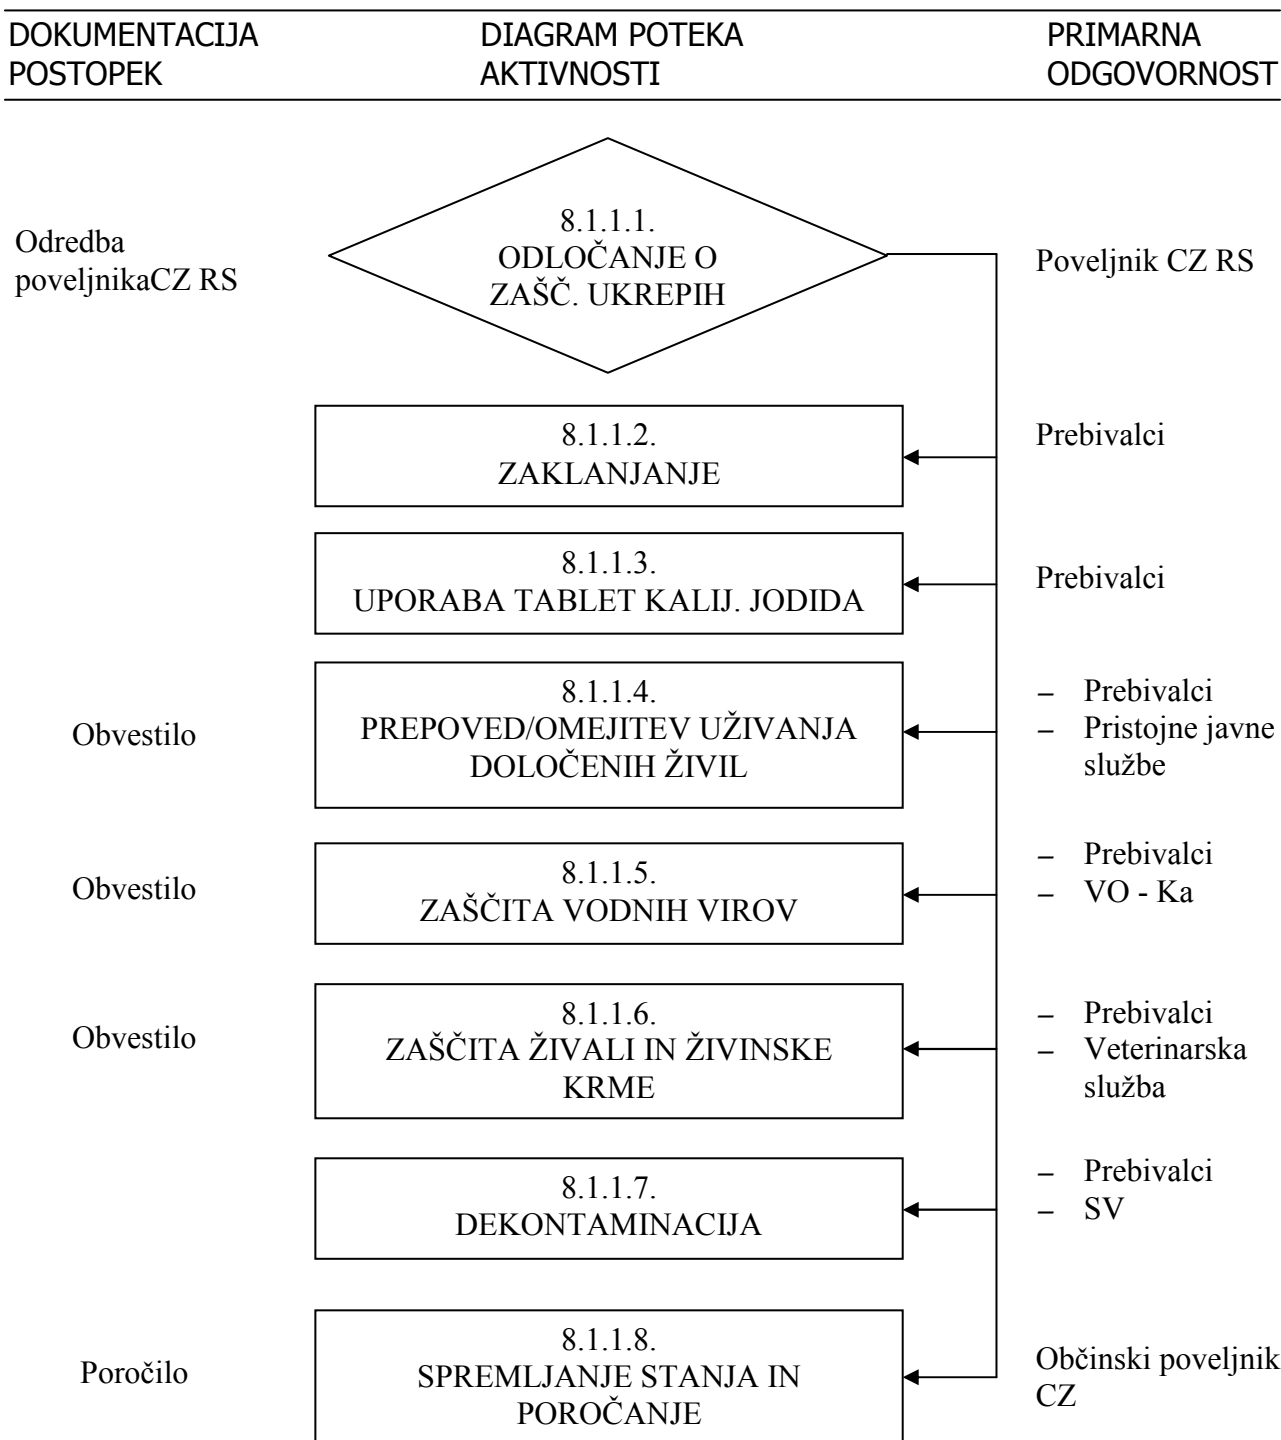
| DOKUMENTACIJA POSTOPEK | DIAGRAM POTEKA AKTIVNOSTI | PRIMARNA ODGOVORNOST |
|---|---|---|
| Odredba poveljnikaCZ RS | 8.1.1.1. ODLOČANJE O ZAŠČ. UKREPIH | Poveljnik CZ RS |
| | 8.1.1.2. ZAKLANJANJE | Prebivalci |
| | 8.1.1.3. UPORABA TABLET KALIJ. JODIDA | Prebivalci |
| Obvestilo | 8.1.1.4. PREPOVED/OMEJITEV UŽIVANJA DOLOČENIH ŽIVIL | – Prebivalci – Pristojne javne službe |
| Obvestilo | 8.1.1.5. ZAŠČITA VODNIH VIROV | – Prebivalci – VO - Ka |
| Obvestilo | 8.1.1.6. ZAŠČITA ŽIVALI IN ŽIVINSKE KRME | – Prebivalci – Veterinarska služba |
| | 8.1.1.7. DEKONTAMINACIJA | – Prebivalci – SV |
| Poročilo | 8.1.1.8. SPREMLJANJE STANJA IN POROČANJE | Občinski poveljnik CZ |